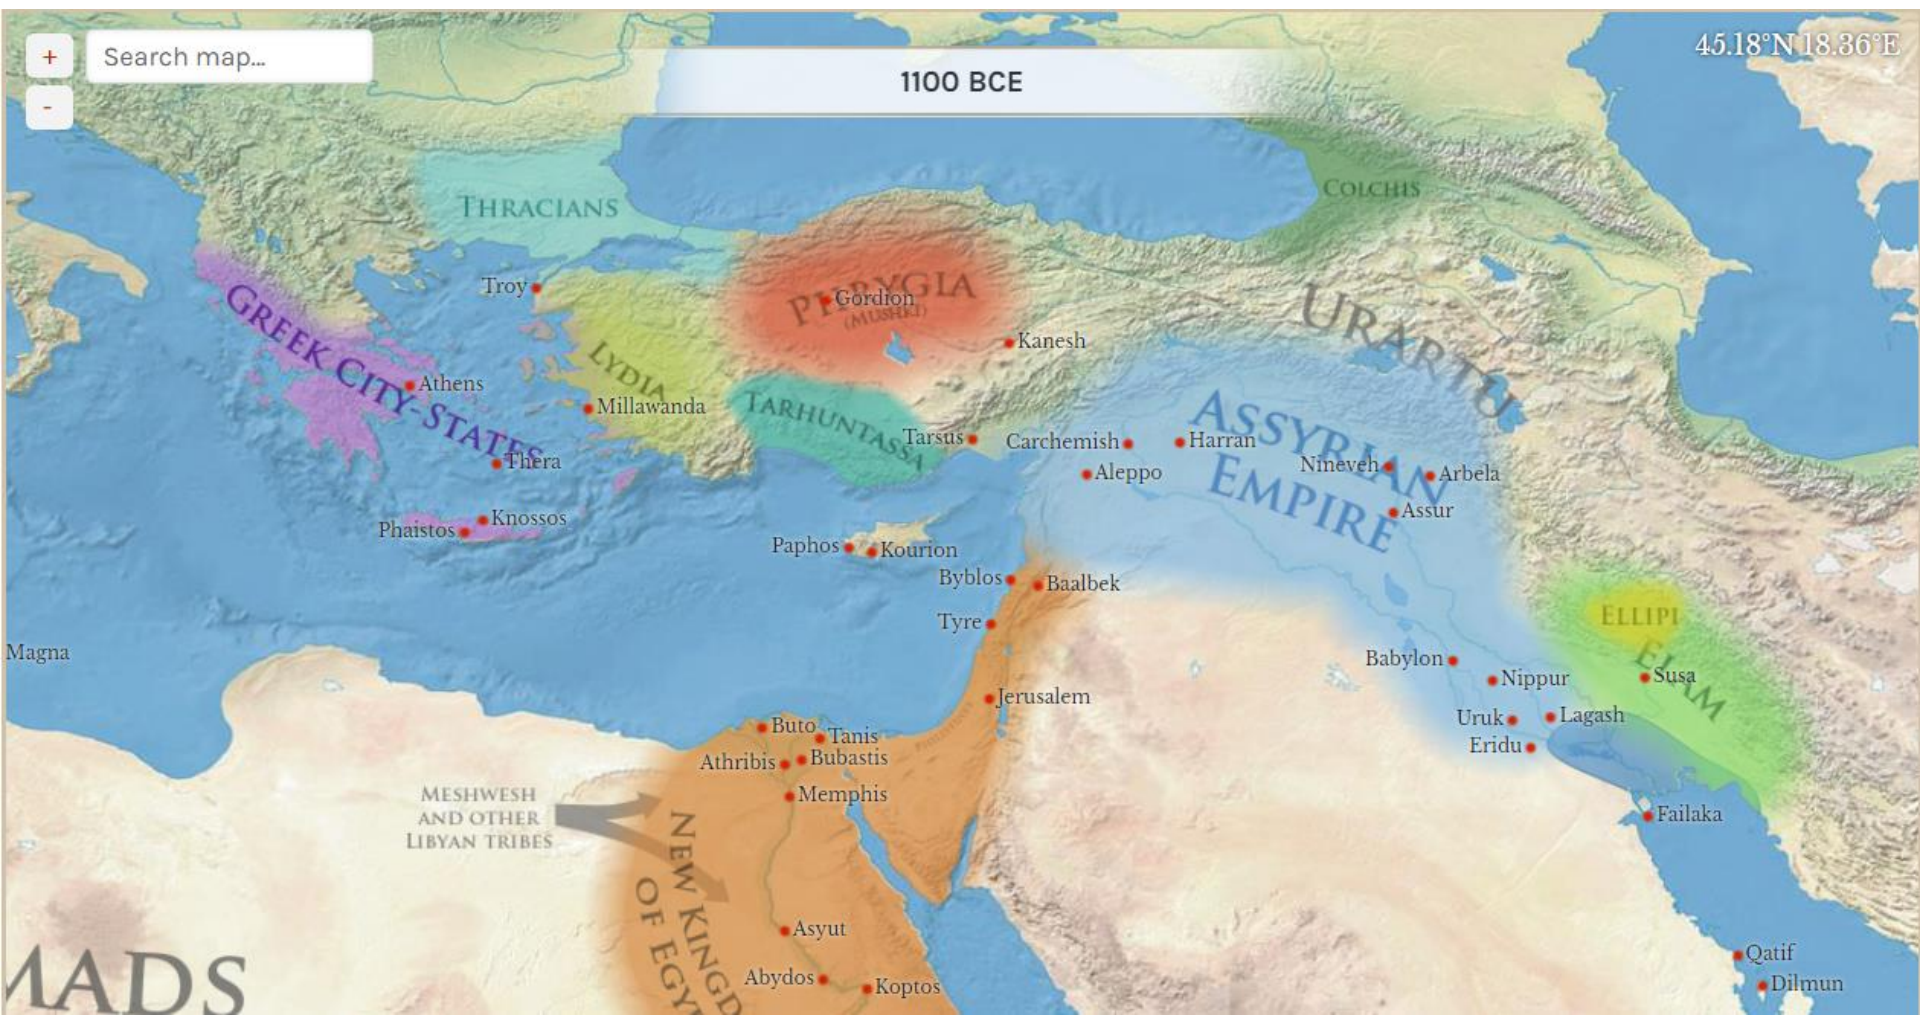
+
-
Search map...
1100 BCE
45.18°N 18.36°E
THRACIANS
COLCHIS
PHRYGIA
(MUSHKI)
Gordion
URARTU
Troy
GREEK CITY-STATES
LYDIA
Kanesh
Athens
Millawanda
TARHUNTASSA
Tarsus
Carchemish
Harran
ASSYRIAN EMPIRE
Thera
Aleppo
Nineveh
Arbela
Assur
Knossos
Phaistos
Paphos
Kourion
Byblos
Baalbek
Tyre
ELLIPI
Magna
Babylon
ELAM
Susa
Nippur
Jerusalem
Uruk
Lagash
Eridu
Buto
Tanis
Athribis
Bubastis
MESHWESH AND OTHER LIBYAN TRIBES
Memphis
Failaka
NEW KINGD
OF EGY
Asyut
Qatif
Abydos
Koptos
Dilmun
ADS